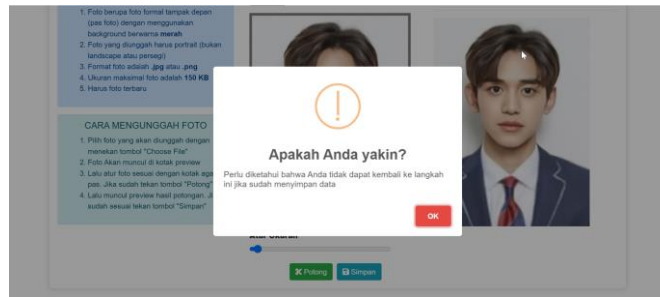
1. Foto berupa foto formal tampak depan (pas foto) dengan menggunakan background berwarna **merah**
2. Foto yang diunggah harus portrait (bukan landscape atau persegi)
3. Format foto adalah **.jpg** atau **.png**
4. Ukuran maksimal foto adalah **150 KB**
5. Harus foto terbaru

CARA MENGUNGGAH FOTO

1. Pilih foto yang akan diunggah dengan menekan tombol "Choose File"
2. Foto Akan muncul di kotak preview
3. Lalu atur foto sesuai dengan kotak agar pas. Jika sudah tekan tombol "Potong"
4. Lalu muncul preview hasil potongan. Jika sudah sesuai tekan tombol "Simpan"

!

Apakah Anda yakin?

Perlu diketahui bahwa Anda tidak dapat kembali ke langkah ini jika sudah menyimpan data

OK

Atur Ukuran

Potong Simpan